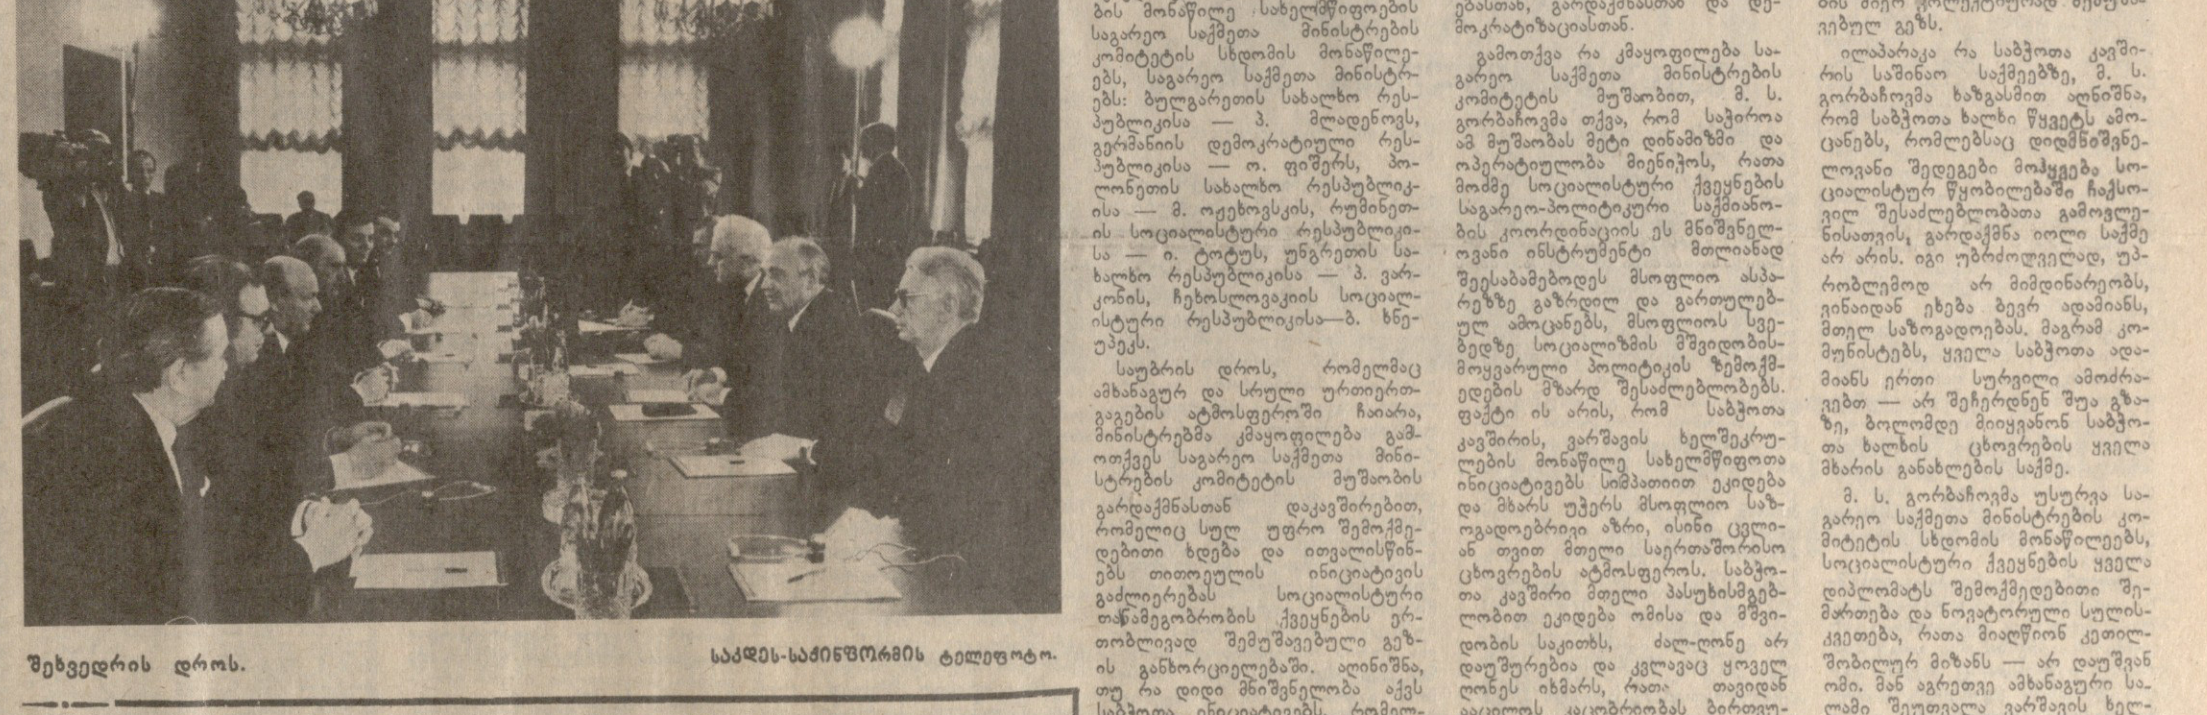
შეხვედრის დროს.

საქდეს-საქინფორმის ტელეფოტო.

ბის მონაწილე სახელმწიფოების საგარეო საქმეთა მინისტრების კომიტეტის სხდომის მონაწილეებს, საგარეო საქმეთა მინისტრებს: ბულგარეთის სახალხო რესპუბლიკისა — პ. მლადენოვს, გერმანიის დემოკრატიული რესპუბლიკისა — ო. ფიშერს, პოლონეთის სახალხო რესპუბლიკისა — მ. ოქეხოვსკის, რუმინეთის სოციალისტური რესპუბლიკისა — ი. ტოტუს, უნგრეთის სახალხო რესპუბლიკისა — პ. ვარკონის, ჩეხოსლოვაკიის სოციალისტური რესპუბლიკისა—ბ. ხნეუპეკს.

საუბრის დროს, რომელმაც ამხანაგურ და სრული ურთიერთგაგების ატმოსფეროში ჩაიარა, მინისტრებმა კმაყოფილება გამოთქვეს საგარეო საქმეთა მინისტრების კომიტეტის მუშაობის გარდაქმნასთან დაკავშირებით, რომელიც სულ უფრო შემოქმედებითი ხდება და ითვალისწინებს თითოეულის ინიციატივის გაძლიერებას სოციალისტური თანამეგობრობის ქვეყნების ერთობლივად შემუშავებული გზის განხორციელებაში. აღინიშნა, თუ რა დიდი მნიშვნელობა აქვს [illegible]

ებასთან, გარდაქმნასთან და დემოკრატიზაციასთან.

გამოთქვა რა კმაყოფილება საგარეო საქმეთა მინისტრების კომიტეტის მუშაობით, მ. ს. გორბაჩოვმა თქვა, რომ საჭიროა ამ მუშაობას მეტი დინამიზმი და ოპერატიულობა მიეცეს, რათა მომმე სოციალისტური ქვეყნების საგარეო-პოლიტიკური საქმიანობის კოორდინაციის ეს მნიშვნელოვანი ინსტრუმენტი მთლიანად შეესაბამებოდეს მსოფლიო ასპარეზზე გაზრდილ და გართულებულ ამოცანებს, მსოფლიოს სვებედზე სოციალიზმის მშვიდობისმოყვარული პოლიტიკის ზემოქმედების მზარდ შესაძლებლობებს. ფაქტი ის არის, რომ საბჭოთა კავშირის, ვარშავის ხელშეკრულების მონაწილე სახელმწიფოთა ინიციატივებს სიმპათიით ეკიდება და მხარს უჭერს მსოფლიო საზოგადოებრივი აზრი, ისინი ცვლიან თვით მთელი საერთაშორისო ცხოვრების ატმოსფეროს. საბჭოთა კავშირი მთელი პასუხისმგებლობით ეკიდება ომისა და მშვიდობის საკითხს, ძალ-ღონე არ დაუშურებია და კვლავაც ყოველ ღონეს იხმარს, რათა თავიდან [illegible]

ბის მიერ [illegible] მოხაზულ გზას.

ილაპარაკა რა საბჭოთა კავშირის საშინაო საქმეებზე, მ. ს. გორბაჩოვმა ხაზგასმით აღნიშნა, რომ საბჭოთა ხალხი წყვეტს ამოცანებს, რომლებსაც დიდმნიშვნელოვანი შედეგები მოჰყვება სოციალისტურ წყობილებაში ჩაქსოვილ შესაძლებლობათა გამოვლენისათვის, გარდაქმნა იოლი საქმე არ არის. იგი უმტკივნეულოდ, უპრობლემოდ არ მიმდინარეობს, ვინაიდან ეხება ბევრ ადამიანს, მთელ საზოგადოებას. მაგრამ კომუნისტებს, ყველა საბჭოთა ადამიანს ერთი სურვილი ამოძრავებთ — არ შეჩერდნენ შუა გზაზე, ბოლომდე მიიყვანონ საბჭოთა ხალხის ცხოვრების ყველა მხარის განახლების საქმე.

მ. ს. გორბაჩოვმა უსურვა საგარეო საქმეთა მინისტრების კომიტეტის სხდომის მონაწილეებს, სოციალისტური ქვეყნების ყველა დიპლომატს შემოქმედებითი შემართება და ნოვატორული სულისკვეთება, რათა მიაღწიონ კეთილშობილურ მიზანს — არ დაუშვან ომი. მან აგრეთვე ამხანაგური სალამი შეუთვალა ვარშავის ხელ-